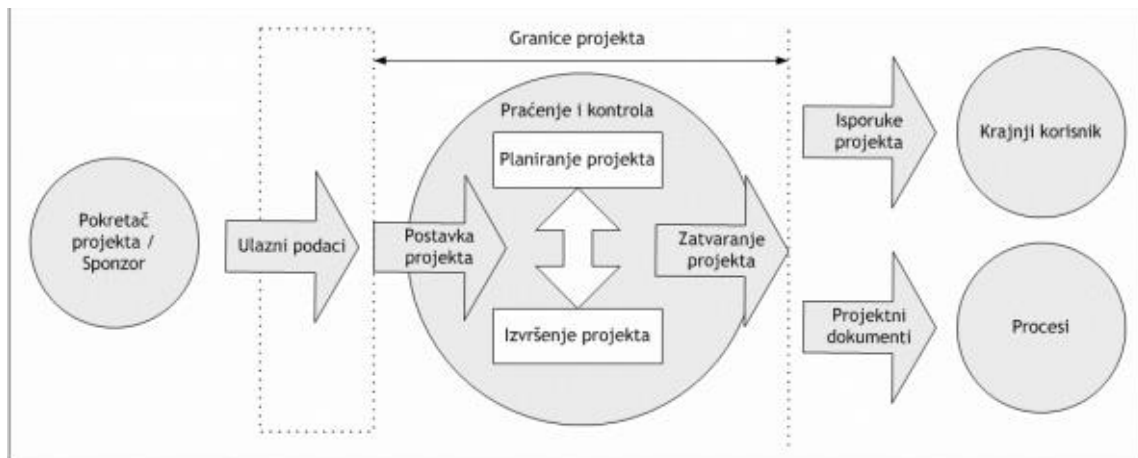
Granice projekta

Pokretač projekta / Sponzor

Ulazni podaci

Praćenje i kontrola

Planiranje projekta

Postavka projekta

Izvršenje projekta

Zatvaranje projekta

Isporuke projekta

Krajnji korisnik

Projektni dokumenti

Procesi